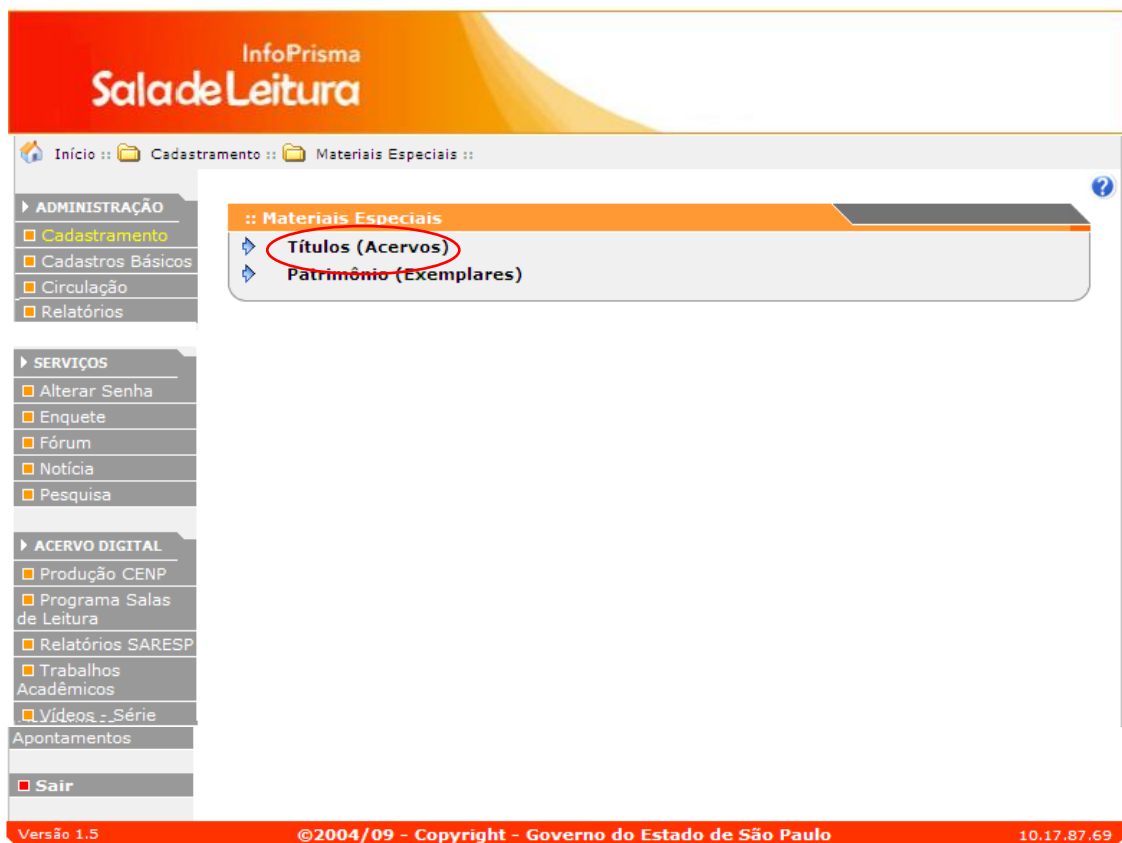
InfoPrisma
SaladeLeitura

Início :: Cadastramento :: Materiais Especiais ::

ADMINISTRAÇÃO
Cadastramento
Cadastros Básicos
Circulação
Relatórios

SERVIÇOS
Alterar Senha
Enquete
Fórum
Notícia
Pesquisa

ACERVO DIGITAL
Produção CENP
Programa Salas de Leitura
Relatórios SARESP
Trabalhos Acadêmicos
Vídeos - Série Apontamentos

Sair

:: Materiais Especiais
Títulos (Acervos)
Patrimônio (Exemplares)

Versão 1.5
©2004/09 - Copyright - Governo do Estado de São Paulo
10.17.87.69